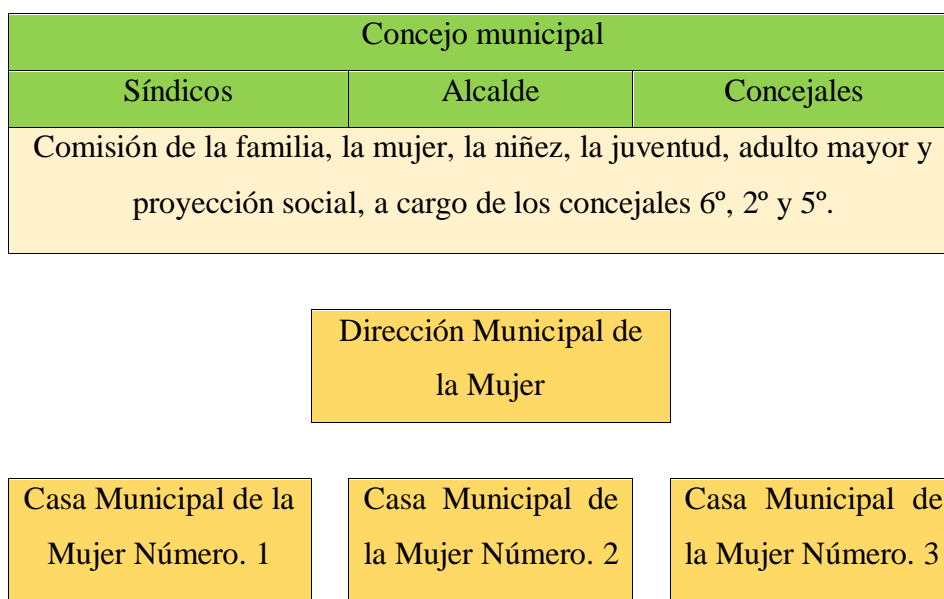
| Concejo municipal | | |
|---|---|---|
| Síndicos | Alcalde | Concejales |
| Comisión de la familia, la mujer, la niñez, la juventud, adulto mayor y proyección social, a cargo de los concejales 6º, 2º y 5º. | | |

Dirección Municipal de la Mujer

Casa Municipal de la Mujer Número. 1

Casa Municipal de la Mujer Número. 2

Casa Municipal de la Mujer Número. 3